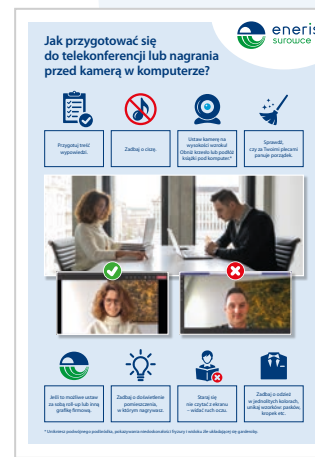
Jak przygotować się do telekonferencji lub nagrania przed kamerą w komputerze?

eneris surowce

Przygotuj treść wypowiedzi.

Zadbaj o ciszę.

Ustaw kamerę na wysokości wzroku! Obniż krzesło lub podłóż książki pod komputer.*

Sprawdź, czy za Twoimi plecami panuje porządek.

Jeśli to możliwe ustaw za sobą roll-up lub inną grafikę firmową.

Zadbaj o doświetlenie pomieszczenia, w którym nagrywasz.

Staraj się nie czytać z ekranu – widać ruch oczu.

Zadbaj o odzież w jednolitych kolorach, unikaj wzorków: pasków, kropek etc.

* Umożesz podwyższyć podłożenie, pokazywanie niedoskonałości i fryzury i widoku źle układającej się gardeoby.